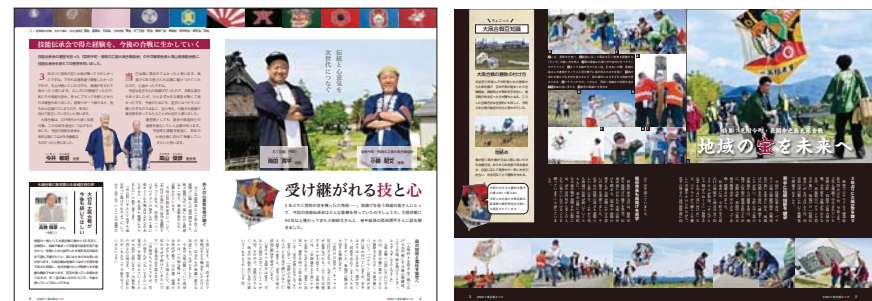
技能伝承会で得た経験を、今後の合戦に生かしていく

伝統と心意気を次世代につなぐ

受け継がれる技と心

今井 敏昭

高山 慶祥

岡田 真平

小林 敏文

大凧合戦に寄せる思い

大凧合戦日誌

大凧合戦の勝敗の付け方

地域の凧を未来へ

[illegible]